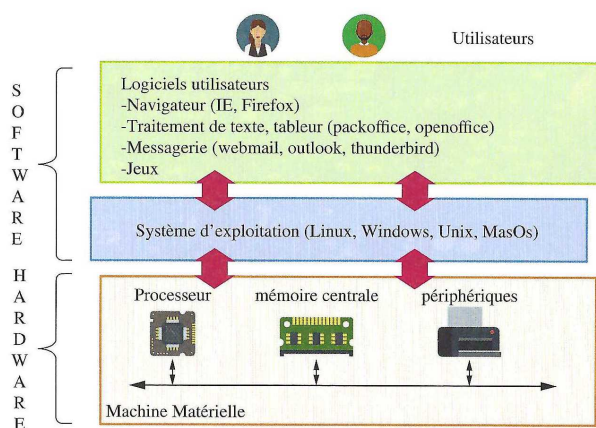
Utilisateurs

SOFTWARE

Logiciels utilisateurs
-Navigateur (IE, Firefox)
-Traitement de texte, tableur (packoffice, openoffice)
-Messagerie (webmail, outlook, thunderbird)
-Jeux

Système d'exploitation (Linux, Windows, Unix, MasOs)

HARDWARE

Processeur

mémoire centrale

périphériques

Machine Matérielle